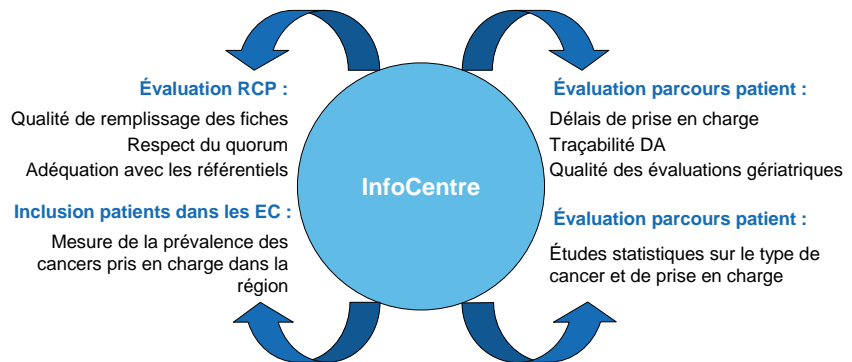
InfoCentre

Évaluation RCP :

Qualité de remplissage des fiches
Respect du quorum
Adéquation avec les référentiels

Inclusion patients dans les EC :

Mesure de la prévalence des cancers pris en charge dans la région

Évaluation parcours patient :

Délais de prise en charge
Traçabilité DA
Qualité des évaluations gériatriques

Évaluation parcours patient :

Études statistiques sur le type de cancer et de prise en charge